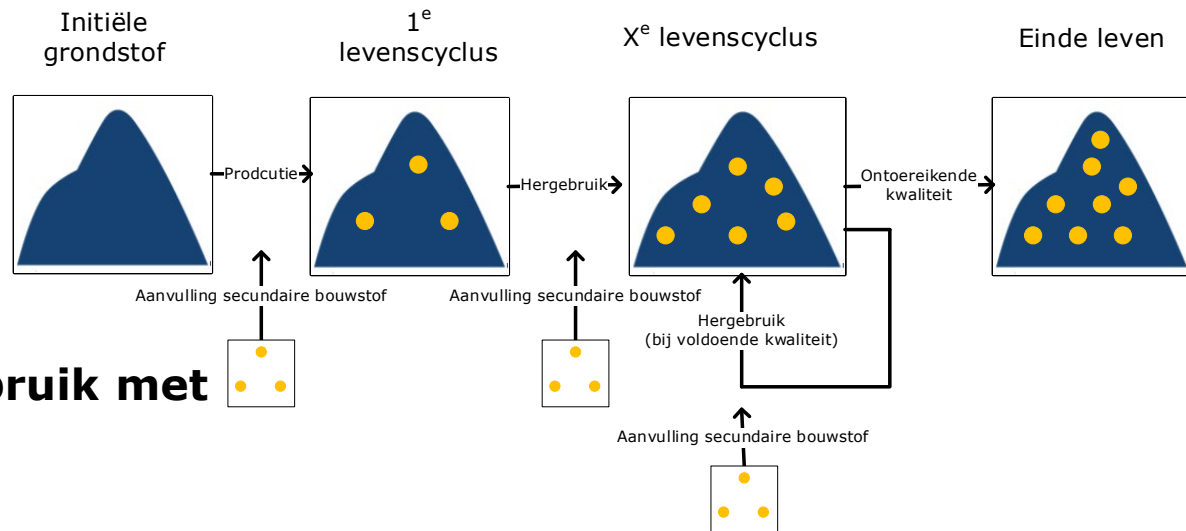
Initiële grondstof

$1^e$ levenscyclus

$X^e$ levenscyclus

Einde leven

Prodcutie

Hergebruik

Ontoereikende kwaliteit

Aanvulling secundaire bouwstof

Aanvulling secundaire bouwstof

Hergebruik (bij voldoende kwaliteit)

Aanvulling secundaire bouwstof

ruik met